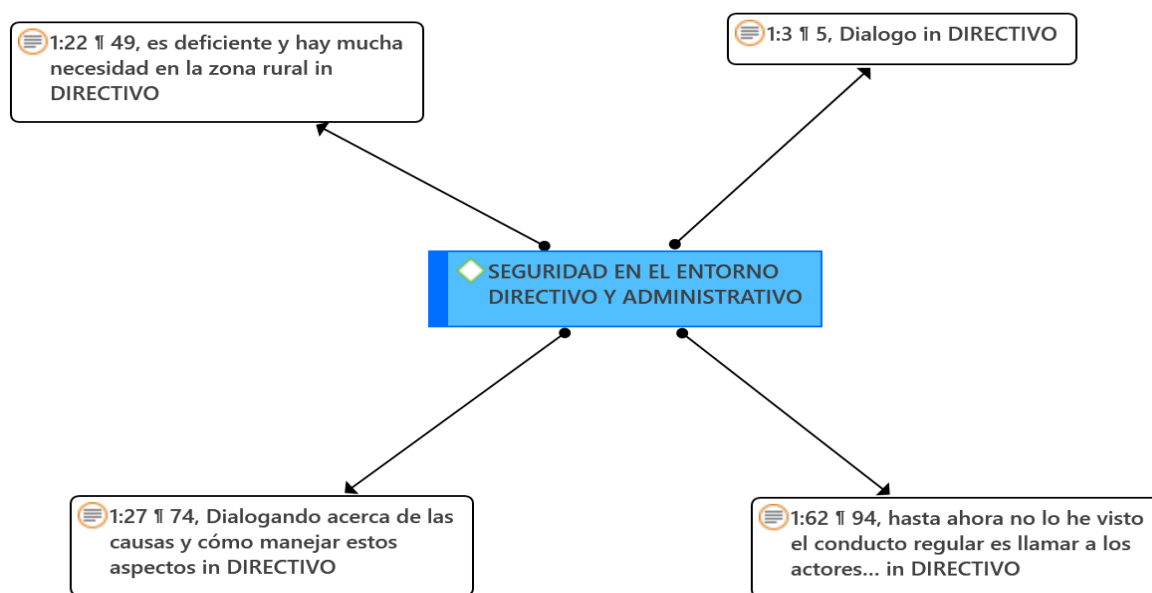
1:22 ¶ 49, es deficiente y hay mucha necesidad en la zona rural in DIRECTIVO

1:3 ¶ 5, Dialogo in DIRECTIVO

SEGURIDAD EN EL ENTORNO DIRECTIVO Y ADMINISTRATIVO

1:27 ¶ 74, Dialogando acerca de las causas y cómo manejar estos aspectos in DIRECTIVO

1:62 ¶ 94, hasta ahora no lo he visto el conducto regular es llamar a los actores... in DIRECTIVO